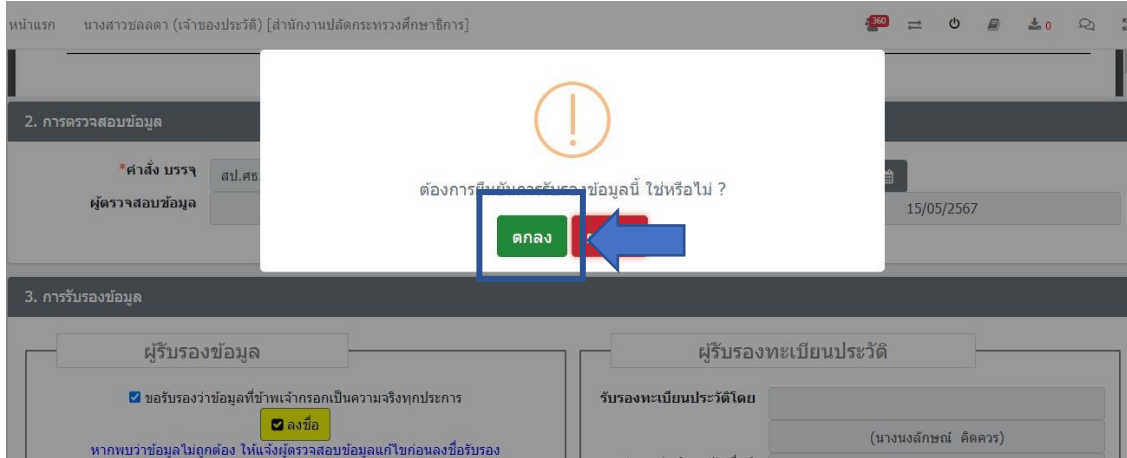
หน้าแรก นางสาวชลลดา (เจ้าของประวัติ) [สำนักงานปลัดกระทรวงศึกษาธิการ]

360

0

2. การตรวจสอบข้อมูล

*คำสั่ง บรรจุ สป.ศธ

ผู้ตรวจสอบข้อมูล

15/05/2567

ต้องการ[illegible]ข้อมูลนี้ ใช่หรือไม่ ?

ตกลง

3. การรับรองข้อมูล

ผู้รับรองข้อมูล

ขอรับรองว่าข้อมูลที่ข้าพเจ้ากรอกเป็นความจริงทุกประการ

ลงชื่อ

หากพบว่าข้อมูลไม่ถูกต้อง ให้แจ้งผู้ตรวจสอบข้อมูลแก้ไขก่อนลงชื่อรับรอง

ผู้รับรองทะเบียนประวัติ

รับรองทะเบียนประวัติโดย

(นางนงลักษณ์ คิดควร)